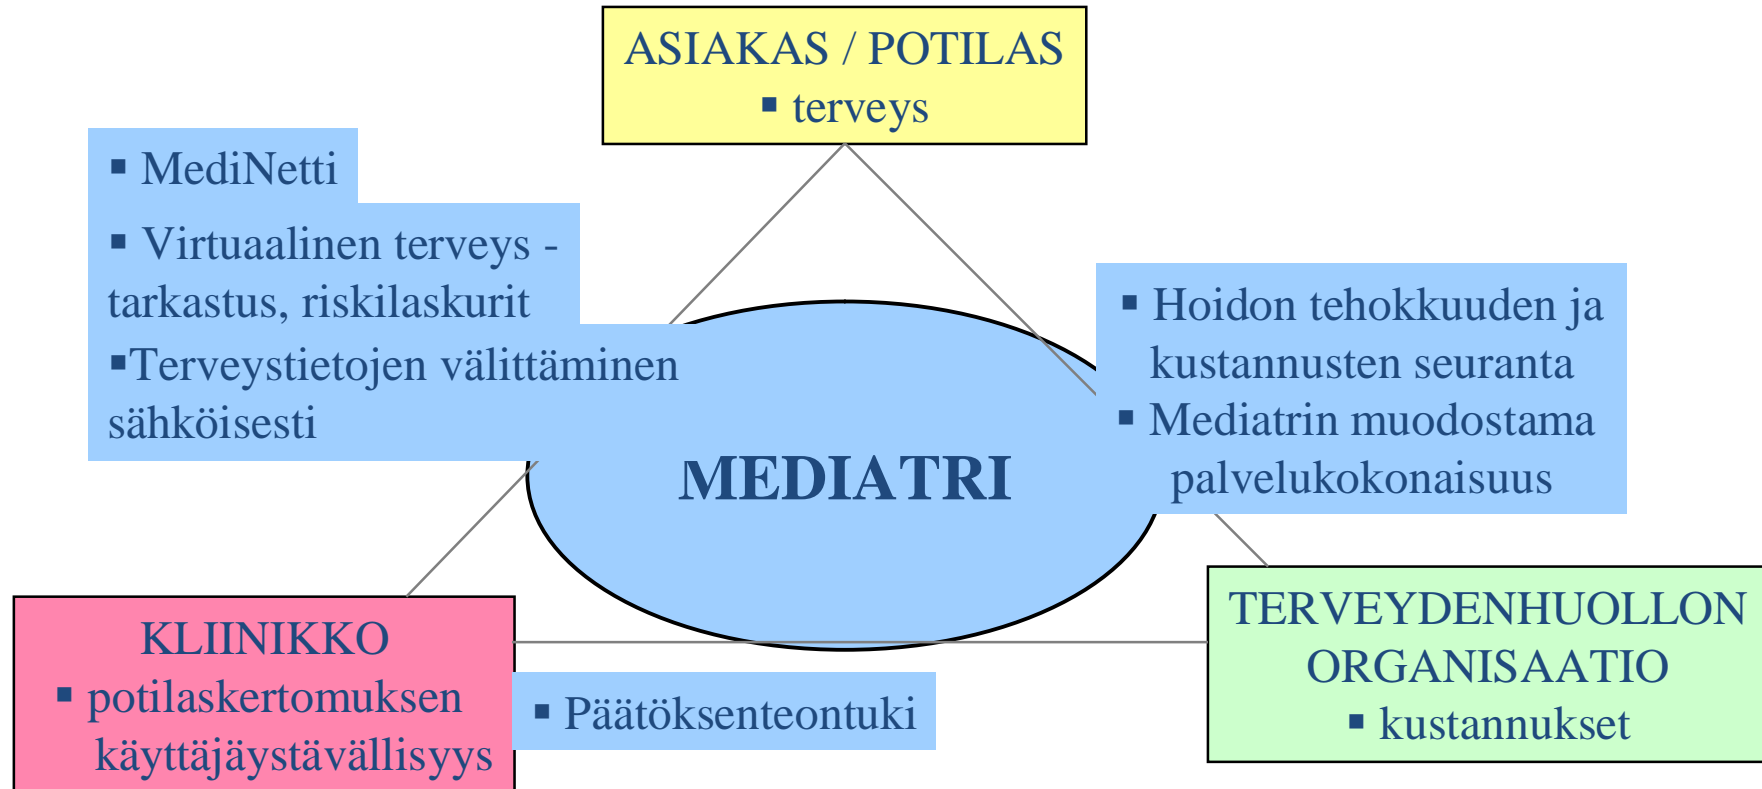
ASIAKAS / POTILAS
▪ terveys

▪ MediNetti
▪ Virtuaalinen terveys - tarkastus, riskilaskurit
▪Terveystietojen välittäminen sähköisesti

▪ Hoidon tehokkuuden ja kustannusten seuranta
▪ Mediatrin muodostama palvelukokonaisuus

MEDIATRI

KLIINIKKO
▪ potilaskertomuksen käyttäjäystävällisyys

▪ Päätöksenteontuki

TERVEYDENHUOLLON ORGANISAATIO
▪ kustannukset